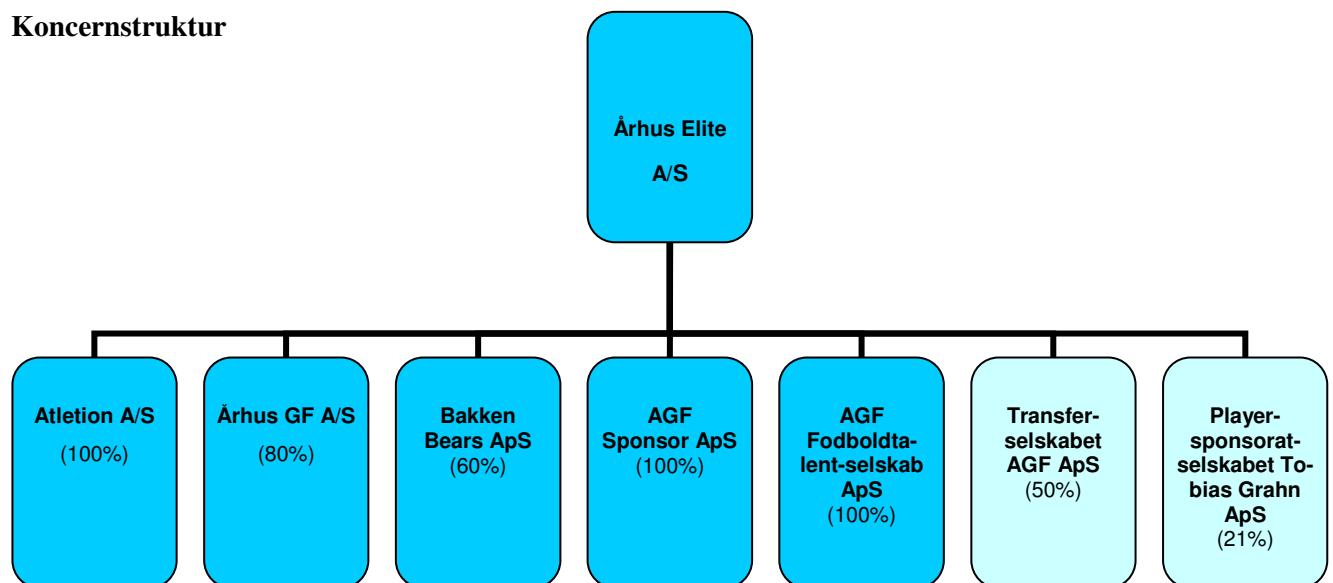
**Koncernstruktur**

Århus Elite A/S

Atletion A/S (100%)

Århus GF A/S (80%)

Bakken Bears ApS (60%)

AGF Sponsor ApS (100%)

AGF Fodboldtalent-selskab ApS (100%)

Transferselskabet AGF ApS (50%)

Playersponsoratselskabet Tobias Grahn ApS (21%)